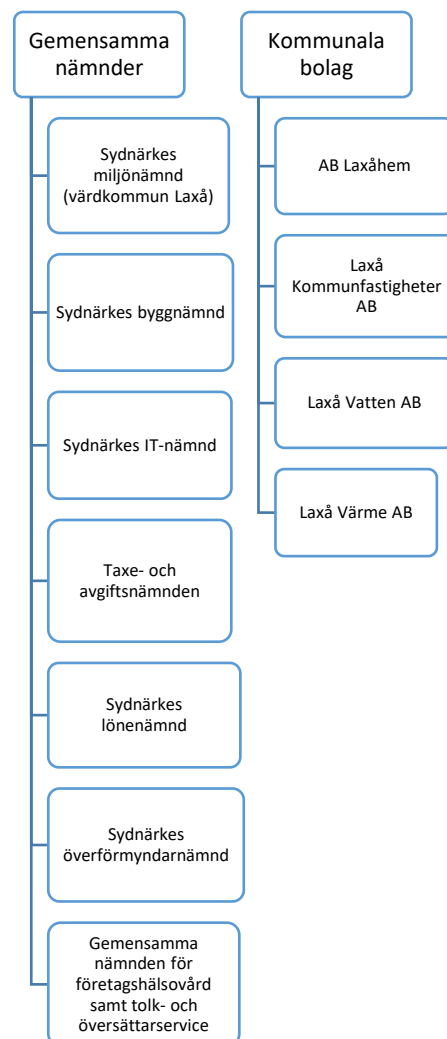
Gemensamma nämnder

Sydnärkes miljönämnd (värdkommun Laxå)

Sydnärkes byggnämnd

Sydnärkes IT-nämnd

Taxe- och avgiftsnämnden

Sydnärkes lönenämnd

Sydnärkes överförmyndarnämnd

Gemensamma nämnden för företagshälsovård samt tolk- och översättarservice

Kommunala bolag

AB Laxåhem

Laxå Kommunfastigheter AB

Laxå Vatten AB

Laxå Värme AB